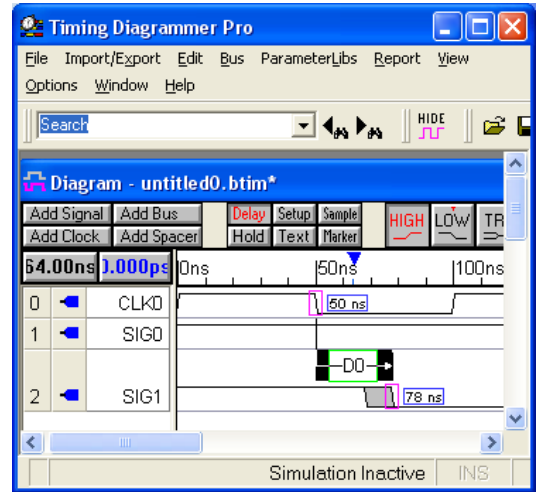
Timing Diagrammer Pro

File Import/Export Edit Bus ParameterLibs Report View
Options Window Help

Search

HIDE

Diagram - untitled0.btim*

Add Signal Add Bus Delay Setup Sample HIGH LOW TR
Add Clock Add Spacer Hold Text Marker

64.00ns 0.000ps 0ns 50ns 100ns

| | | |
|---|---|---|
| 0 | | CLK0 |
| 1 | | SIG0 |
| 2 | | SIG1 |

50 ns
D0
78 ns

Simulation Inactive INS